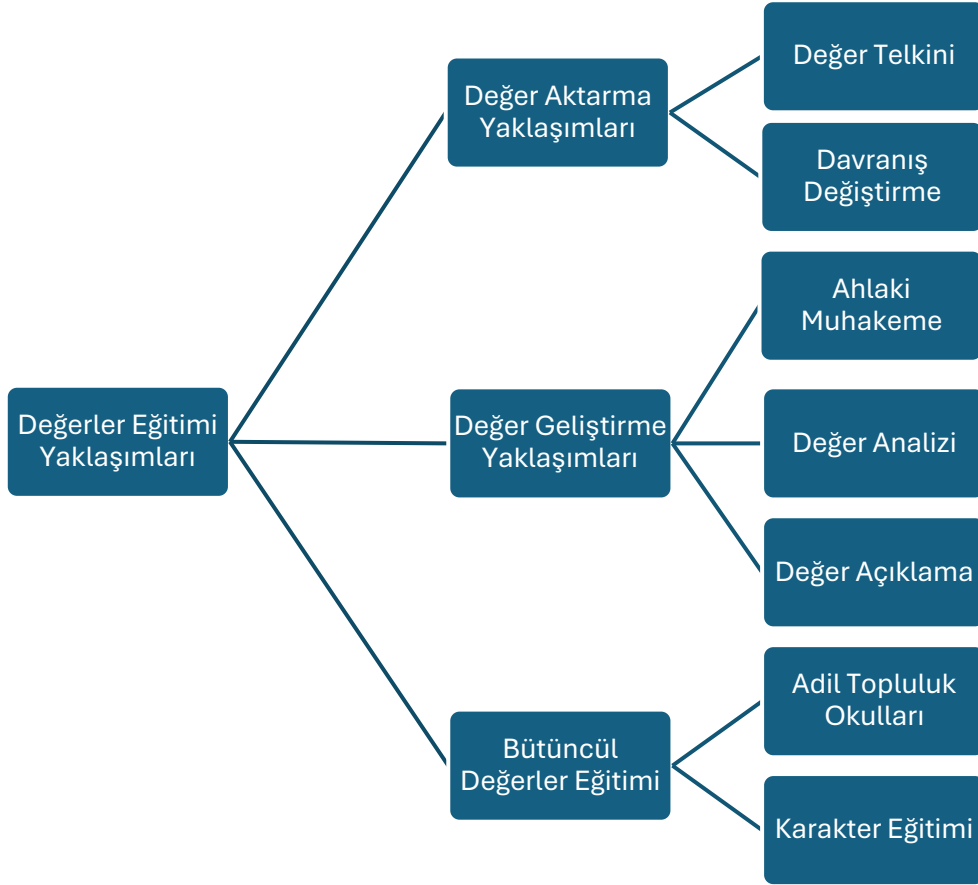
Değerler Eğitimi Yaklaşımları

Değer Aktarma Yaklaşımları

Değer Telkini

Davranış Değiştirme

Değer Geliştirme Yaklaşımları

Ahlaki Muhakeme

Değer Analizi

Değer Açıklama

Bütüncül Değerler Eğitimi

Adil Topluluk Okulları

Karakter Eğitimi